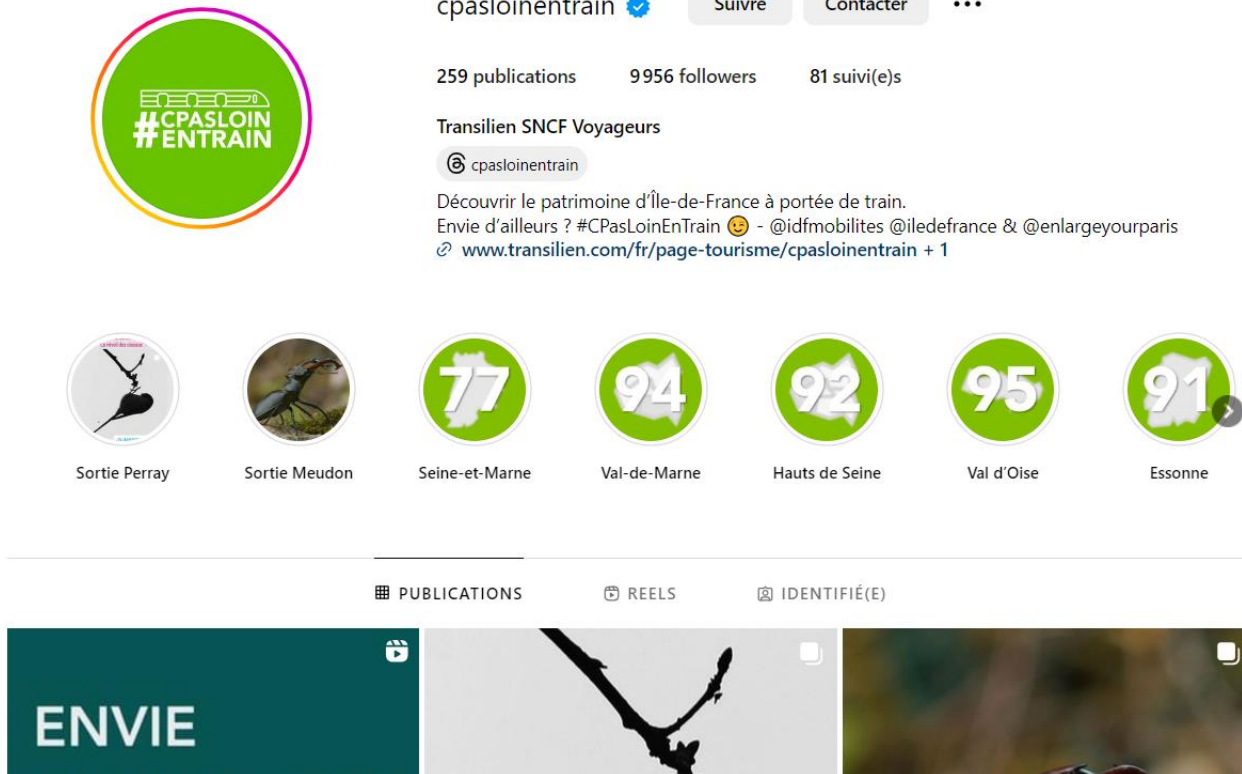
#CPASLOIN ENTRAIN

cpasloinentrain Suivre Contacter •••

259 publications 9 956 followers 81 suivi(e)s

Transilien SNCF Voyageurs

cpasloinentrain

Découvrir le patrimoine d'Île-de-France à portée de train.
Envie d'ailleurs ? #CPasLoinEnTrain 😉 - @idfmobilites @iledefrance & @enlargeyourparis
www.transilien.com/fr/page-tourisme/cpasloinentrain + 1

Sortie Perray

Sortie Meudon

77
Seine-et-Marne

94
Val-de-Marne

92
Hauts de Seine

95
Val d'Oise

91
Essonne

PUBLICATIONS REELS IDENTIFIÉ(E)

ENVIE